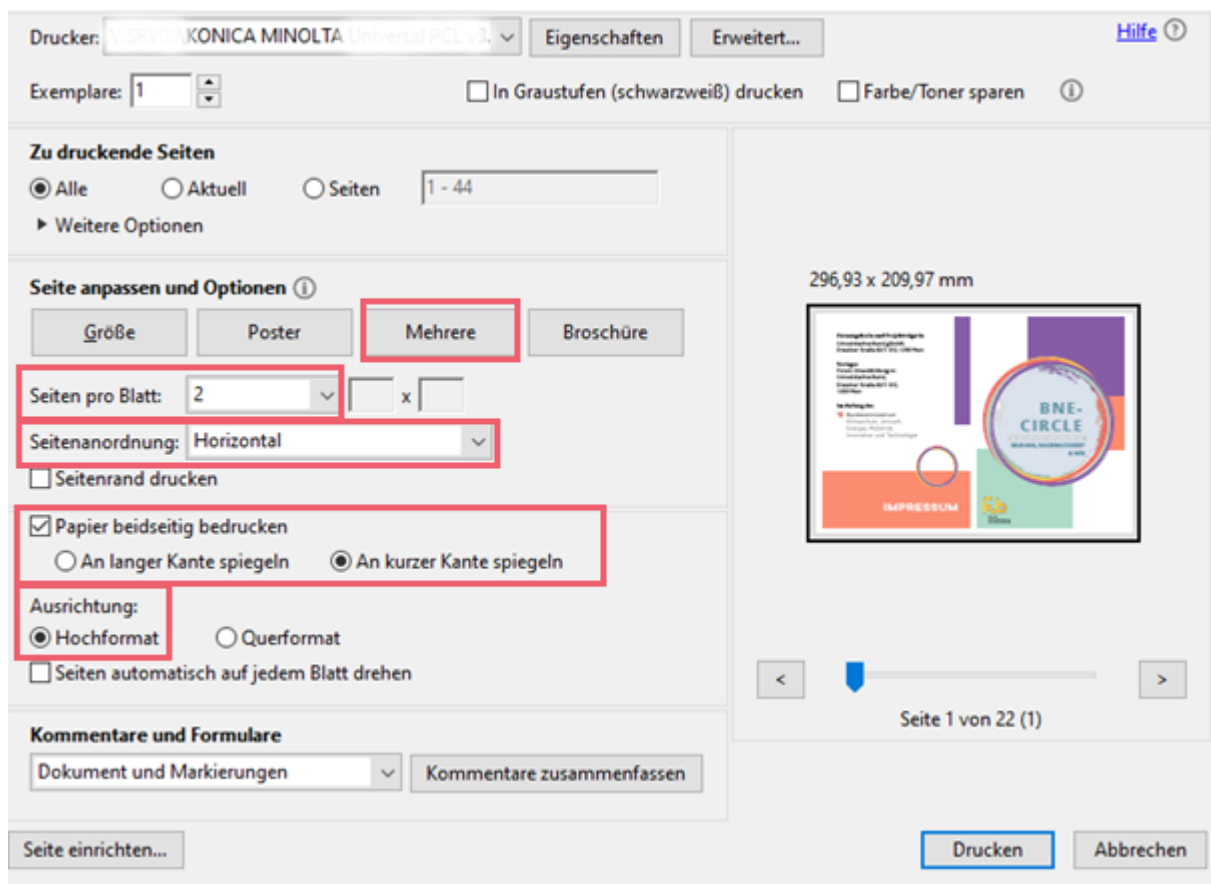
Drucker: \\SRVC\KONICA MINOLTA Universal PCL v3. Eigenschaften Erweitert... Hilfe ⓘ

Exemplare: 1

In Graustufen (schwarzweiß) drucken Farbe/Toner sparen ⓘ

Zu druckende Seiten

Alle Aktuell Seiten 1 - 44

▶ Weitere Optionen

Seite anpassen und Optionen ⓘ

Größe Poster Mehrere Broschüre

Seiten pro Blatt: 2 x

Seitenanordnung: Horizontal

Seitenrand drucken

Papier beidseitig bedrucken

An langer Kante spiegeln An kurzer Kante spiegeln

Ausrichtung:

Hochformat Querformat

Seiten automatisch auf jedem Blatt drehen

Kommentare und Formulare

Dokument und Markierungen Kommentare zusammenfassen

296,93 x 209,97 mm

BNE-CIRCLE

IMPRESSUM

<  >

Seite 1 von 22 (1)

Seite einrichten... Drucken Abbrechen